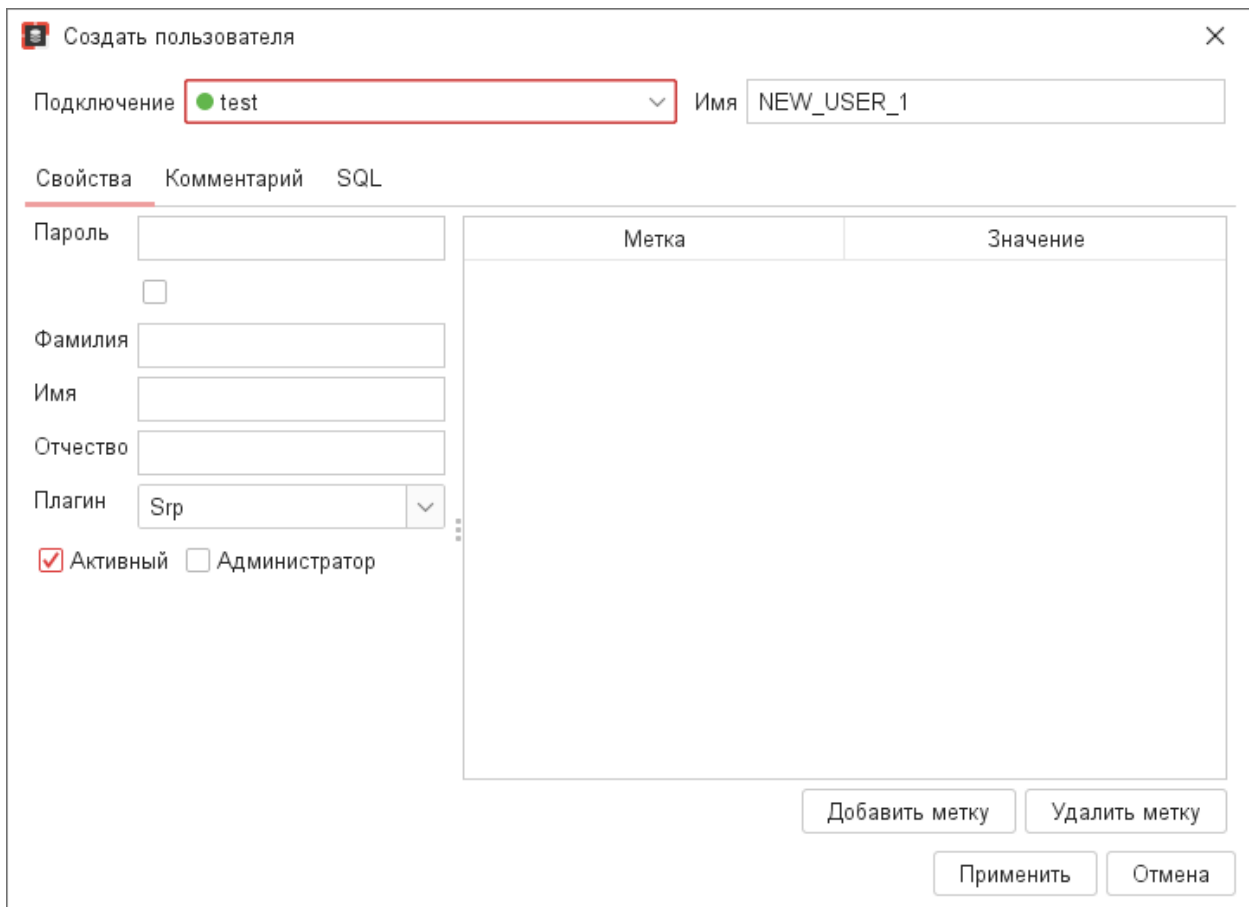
Создать пользователя

Подключение test

Имя NEW_USER_1

Свойства Комментарий SQL

Пароль

Фамилия

Имя

Отчество

Плагин Srp

Активный Администратор

| Метка | Значение |
|---|---|

Добавить метку Удалить метку

Применить Отмена